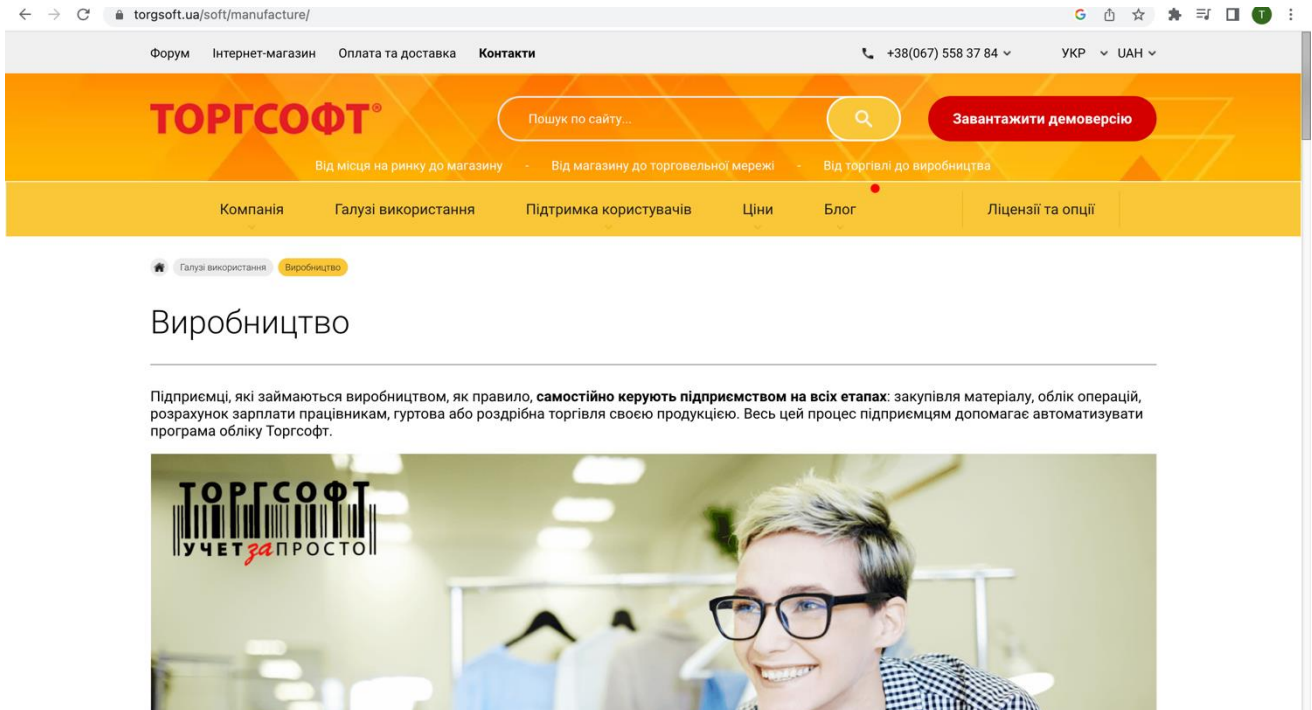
torgsoft.ua/soft/manufacture/

Форум Інтернет-магазин Оплата та доставка **Контакти**

+38(067) 558 37 84 УКР UAH

ТОРГСОФТ®

Пошук по сайту...

Завантажити демоверсію

Від місця на ринку до магазину - Від магазину до торговельної мережі - Від торгівлі до виробництва

Компанія Галузі використання Підтримка користувачів Ціни Блог Ліцензії та опції

Галузі використання Виробництво

Виробництво

Підприємці, які займаються виробництвом, як правило, **самостійно керують підприємством на всіх етапах**: закупівля матеріалу, облік операцій, розрахунок зарплати працівникам, гуртова або роздрібна торгівля своєю продукцією. Весь цей процес підприємцям допомагає автоматизувати програма обліку Торгсофт.

ТОРГСОФТ
УЧЕТзаПРОСТО